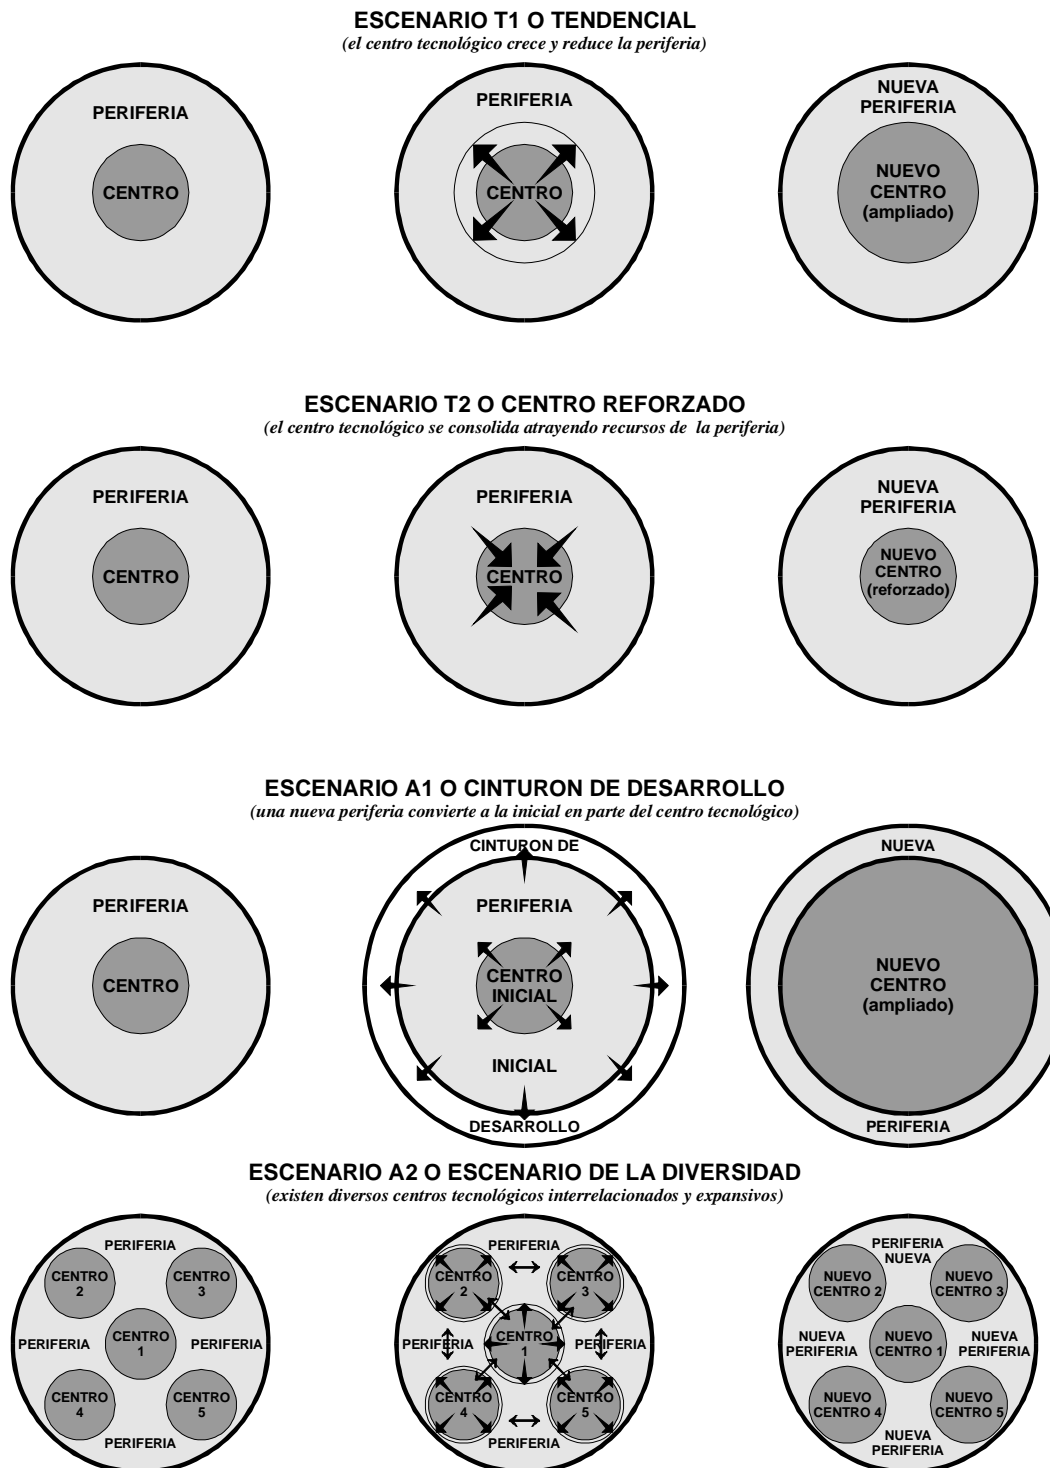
ESCENARIO T1 O TENDENCIAL
(el centro tecnológico crece y reduce la periferia)

PERIFERIA
CENTRO

PERIFERIA
CENTRO

NUEVA PERIFERIA
NUEVO CENTRO (ampliado)

ESCENARIO T2 O CENTRO REFORZADO
(el centro tecnológico se consolida atrayendo recursos de la periferia)

PERIFERIA
CENTRO

PERIFERIA
CENTRO

NUEVA PERIFERIA
NUEVO CENTRO (reforzado)

ESCENARIO A1 O CINTURON DE DESARROLLO
(una nueva periferia convierte a la inicial en parte del centro tecnológico)

PERIFERIA
CENTRO

CINTURON DE
PERIFERIA
CENTRO INICIAL
INICIAL
DESARROLLO

NUEVA
NUEVO CENTRO (ampliado)
PERIFERIA

ESCENARIO A2 O ESCENARIO DE LA DIVERSIDAD
(existen diversos centros tecnológicos interrelacionados y expansivos)

PERIFERIA
CENTRO 2
CENTRO 3
PERIFERIA
CENTRO 1
PERIFERIA
CENTRO 4
CENTRO 5
PERIFERIA

PERIFERIA
CENTRO 2
CENTRO 3
PERIFERIA
CENTRO 1
PERIFERIA
CENTRO 4
CENTRO 5
PERIFERIA

PERIFERIA NUEVA
NUEVO CENTRO 2
NUEVO CENTRO 3
NUEVA PERIFERIA
NUEVO CENTRO 1
NUEVA PERIFERIA
NUEVO CENTRO 4
NUEVO CENTRO 5
NUEVA PERIFERIA